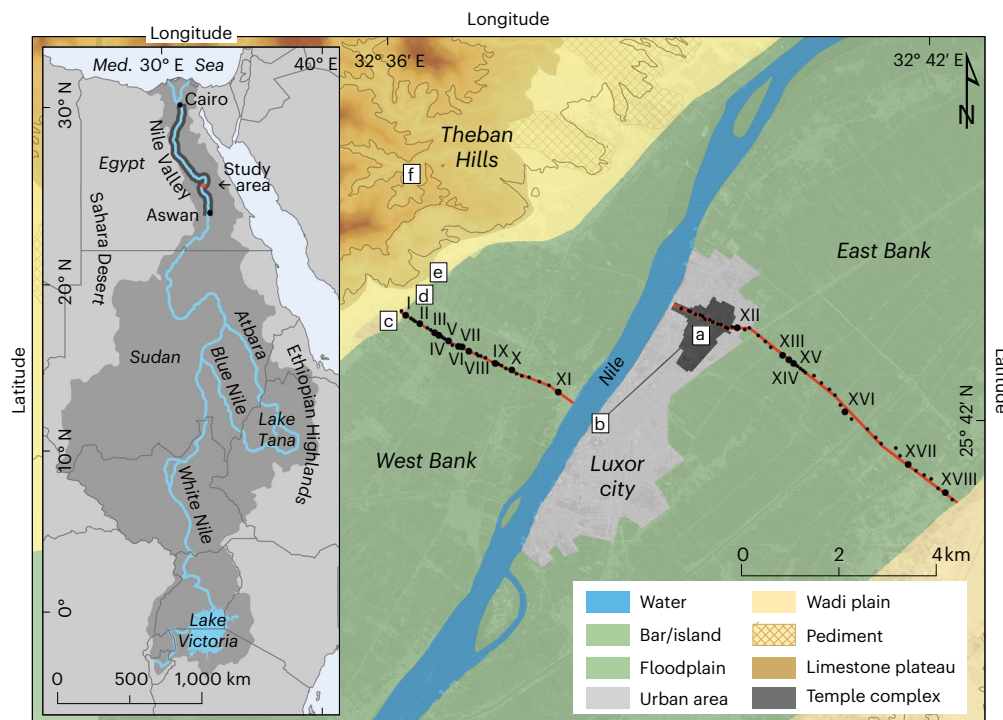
Longitude

Longitude

Med. 30° E Sea

40° E

30° N

Cairo

Nile Valley

Egypt

Study area

Aswan

Sahara Desert

20° N

Atbara

Sudan

Blue Nile

Ethiopian Highlands

Lake Tana

10° N

White Nile

0°

Lake Victoria

0 500 1,000 km

Latitude

32° 36′ E

32° 42′ E

N

Theban Hills

f

e

d

c

I

II

III

IV

V

VI

VII

VIII

IX

X

XI

Nile

West Bank

East Bank

a

b

XII

XIII

XIV

XV

XVI

XVII

XVIII

Luxor city

25° 42′ N

Latitude

0 2 4 km

| | | | |
|---|---|---|---|
| | Water | | Wadi plain |
| | Bar/island | | Pediment |
| | Floodplain | | Limestone plateau |
| | Urban area | | Temple complex |